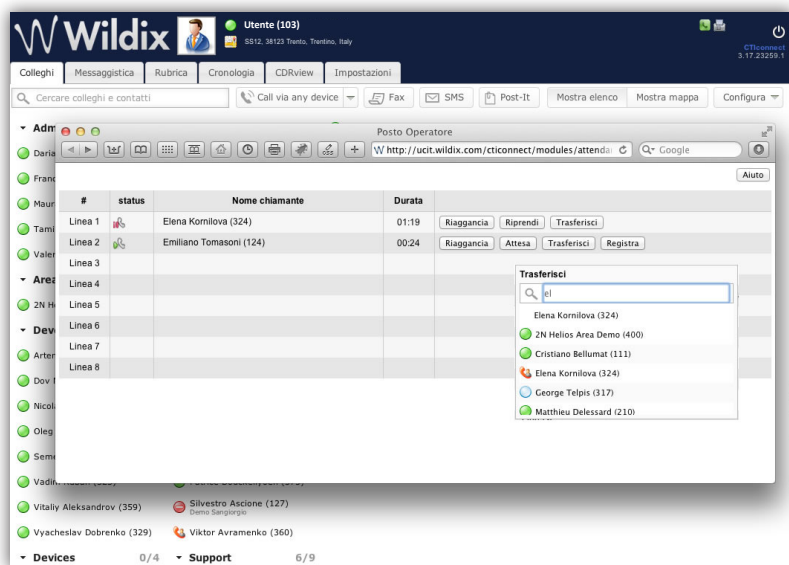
Wildix
Utente (103)
SS12, 38123 Trento, Trentino, Italy
CTIconnect
3.17.23259.1

Colleghi | Messaggistica | Rubrica | Cronologia | CDRview | Impostazioni

Cercare colleghi e contatti
Call via any device
Fax
SMS
Post-It
Mostra elenco
Mostra mappa
Configura

Adm
Daria
Franc
Maur
Tami
Valer
Area
2N H
Devi
Arter
Dov
Nicol
Oleg
Seme
Vadin
Vitaliy Aleksandrov (359)
Silvestro Ascione (127)
Demo Sangiorgio
Vyacheslav Dobrenko (329)
Viktor Avramenko (360)
Devices 0/4
Support 6/9

Posto Operatore
http://ucit.wildix.com/cticonnect/modules/attenda
Google

Aiuto

| # | status | Nome chiamante | Durata | |
|---|---|---|---|---|
| Linea 1 | | Elena Kornilova (324) | 01:19 | Riaggancia Riprendi Trasferisci |
| Linea 2 | | Emiliano Tomasoni (124) | 00:24 | Riaggancia Attesa Trasferisci Registra |
| Linea 3 | | | | |
| Linea 4 | | | | |
| Linea 5 | | | | |
| Linea 6 | | | | |
| Linea 7 | | | | |
| Linea 8 | | | | |

Trasferisci
el
Elena Kornilova (324)
2N Helios Area Demo (400)
Cristiano Bellumat (111)
Elena Kornilova (324)
George Telpis (317)
Matthieu Delessard (210)